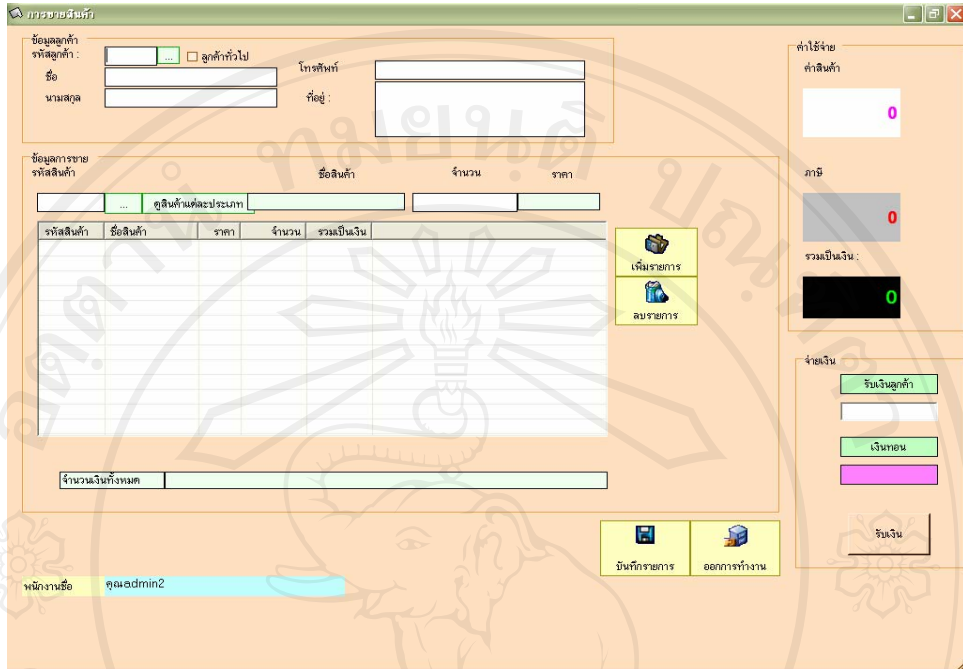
การขายสินค้า

ข้อมูลลูกค้า
รหัสลูกค้า : ... ลูกค้าทั่วไป
ชื่อ
นามสกุล
โทรศัพท์
ที่อยู่ :

ค่าใช้จ่าย
ค่าสินค้า
0
ภาษี
0
รวมเป็นเงิน :
0

ข้อมูลการขาย
รหัสสินค้า
ชื่อสินค้า
จำนวน
ราคา
... ดูสินค้าแต่ละประเภท

| รหัสสินค้า | ชื่อสินค้า | ราคา | จำนวน | รวมเป็นเงิน |
|---|---|---|---|---|

เพิ่มรายการ
ลบรายการ

จ่ายเงิน
รับเงินลูกค้า
เงินทอน
รับเงิน

จำนวนเงินทั้งหมด

บันทึกรายการ
ออกการทำงาน

พนักงานชื่อ คุณadmin2